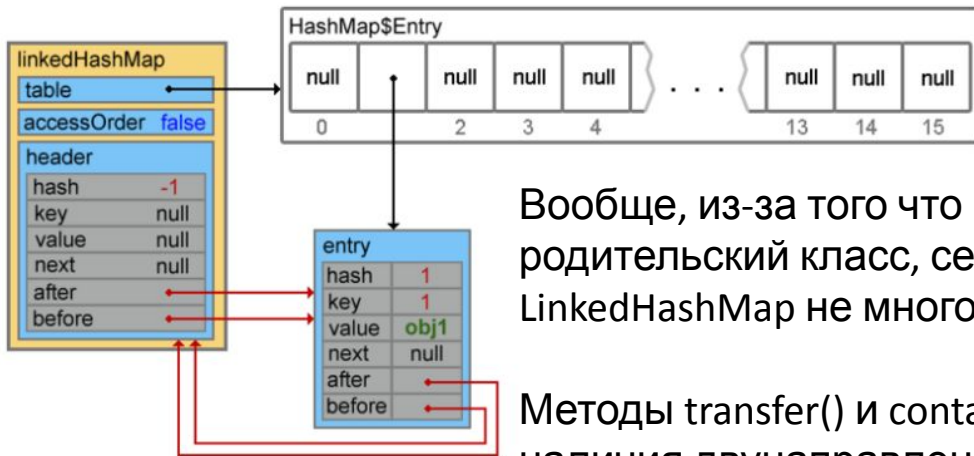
HashMap$Entry

| null | | null | null | null | . . . | null | null | null |
|---|---|---|---|---|---|---|---|---|
| 0 | | 2 | 3 | 4 | | 13 | 14 | 15 |

linkedHashMap
table
accessOrder false
header
hash -1
key null
value null
next null
after
before

entry
hash 1
key 1
value obj1
next null
after
before

Вообще, из-за того что родительский класс, се LinkedHashMap не много

Методы transfer() и conta